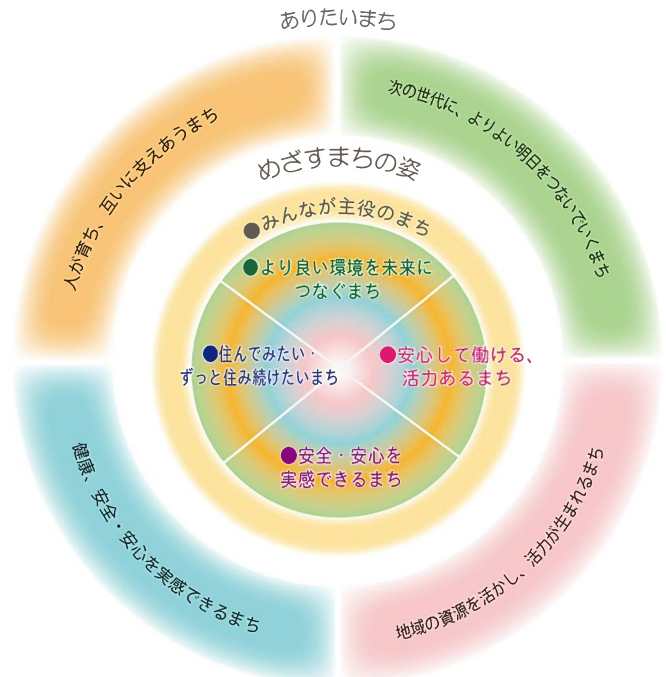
ありたいまち

人が育ち、互いに支えあうまち

次の世代に、よりよい明日をつないでいくまち

健康、安全・安心を実感できるまち

地域の資源を活かし、活力が生まれるまち

めざすまちの姿

●みんなが主役のまち

●より良い環境を未来につなぐまち

●住んでみたい・ずっと住み続けたいまち

●安心して働ける、活力あるまち

●安全・安心を実感できるまち